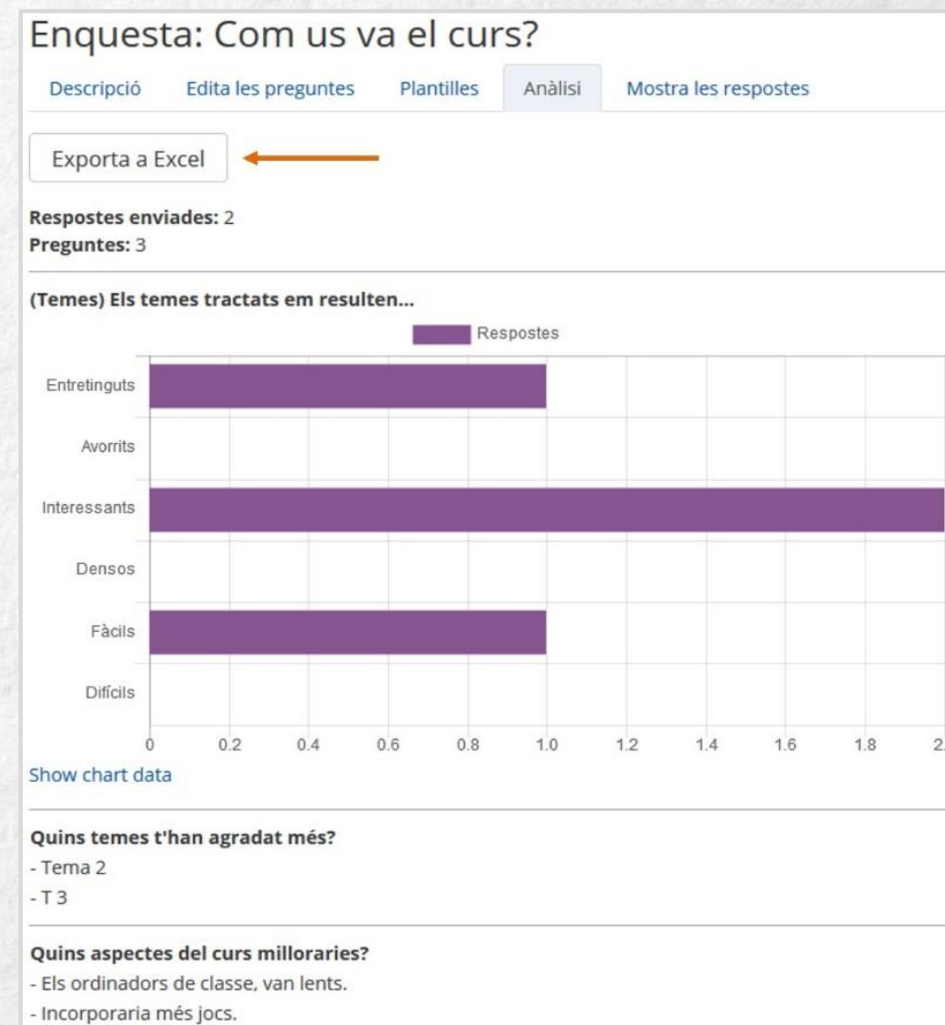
Enquesta: Com us va el curs?

Descripció | Edita les preguntes | Plantilles | Anàlisi | Mostra les respostes

Exporta a Excel

**Respostes enviades:** 2
**Preguntes:** 3

**(Temes) Els temes tractats em resulten...**

Respostes

Entretinguts
Avorrits
Interessants
Densos
Fàcils
Difícils

0 0.2 0.4 0.6 0.8 1.0 1.2 1.4 1.6 1.8 2.

Show chart data

**Quins temes t'han agradat més?**
- Tema 2
- T 3

**Quins aspectes del curs millorarIes?**
- Els ordinadors de classe, van lents.
- Incorporaria més jocs.